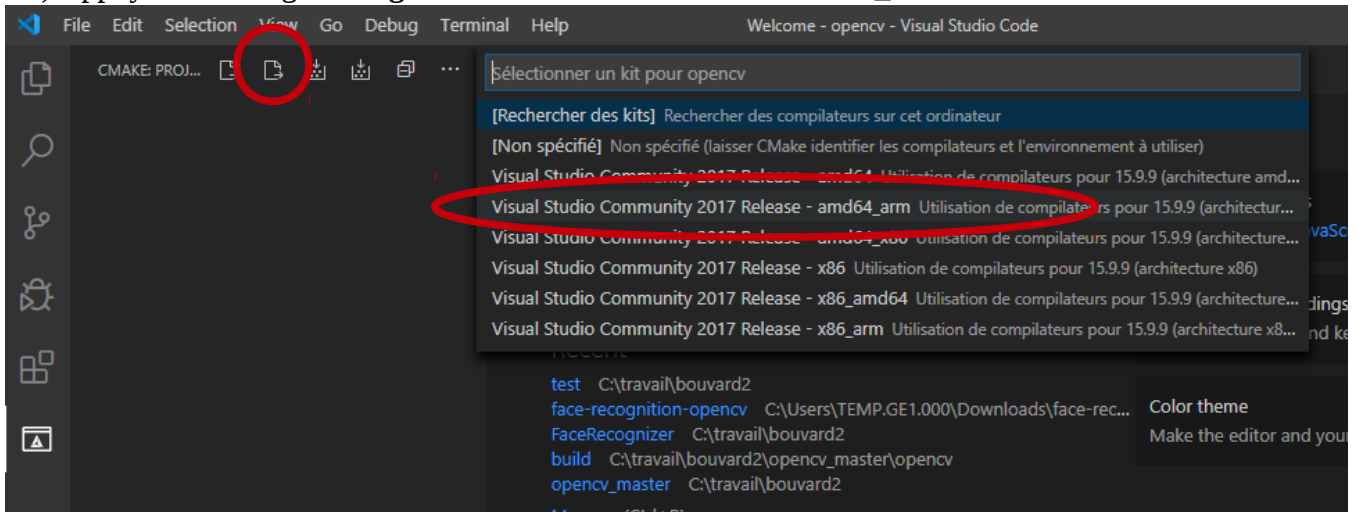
File Edit Selection View Go Debug Terminal Help Welcome - opencv - Visual Studio Code

CMAKE: PROJ...

Sélectionner un kit pour opencv

[Rechercher des kits] Rechercher des compilateurs sur cet ordinateur

[Non spécifié] Non spécifié (laisser CMake identifier les compilateurs et l'environnement à utiliser)

Visual Studio Community 2017 Release - amd64 Utilisation de compilateurs pour 15.9.9 (architecture amd...

Visual Studio Community 2017 Release - amd64_arm Utilisation de compilateurs pour 15.9.9 (architectur...

Visual Studio Community 2017 Release - amd64_x86 Utilisation de compilateurs pour 15.9.9 (architecture...

Visual Studio Community 2017 Release - x86 Utilisation de compilateurs pour 15.9.9 (architecture x86)

Visual Studio Community 2017 Release - x86_amd64 Utilisation de compilateurs pour 15.9.9 (architecture...

Visual Studio Community 2017 Release - x86_arm Utilisation de compilateurs pour 15.9.9 (architecture x8...

Recent

test C:\travail\bouvard2

face-recognition-opencv C:\Users\TEMP.GE1.000\Downloads\face-rec...

FaceRecognizer C:\travail\bouvard2

build C:\travail\bouvard2\opencv_master\opencv

opencv_master C:\travail\bouvard2

Color theme

Make the editor and your

vaSc

dings

nd ke